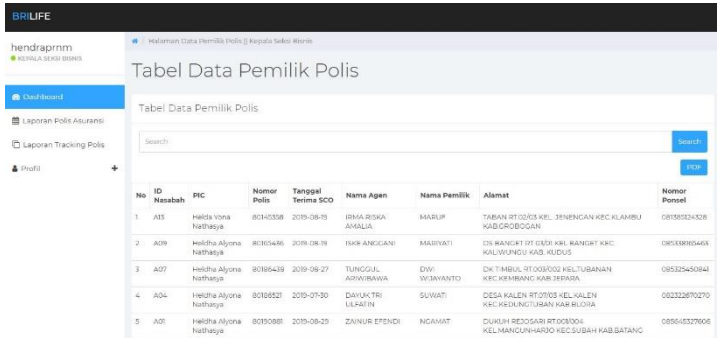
BRILIFE

hendraprnm
KEPALA SEKSI BISNIS

Dashboard
Laporan Polis Asuransi
Laporan Tracking Polis
Profil +

/ Halaman Data Pemilik Polis || Kepala Seksi Bisnis

Tabel Data Pemilik Polis

Tabel Data Pemilik Polis

Search
Search

PDF

| No | ID Nasabah | PIC | Nomor Polis | Tanggal Terima SCO | Nama Agen | Nama Pemilik | Alamat | Nomor Ponsel |
|---|---|---|---|---|---|---|---|---|
| 1 | A13 | Helda Yona Nathasya | 80145358 | 2019-08-19 | IRMA RISKA AMALIA | MARUP | TABAN RT.02/03 KEL. JENENGAN KEC.KLAMBU KAB.GROBOGAN | 081385124328 |
| 2 | A09 | Heldha Alyona Nathasya | 80165436 | 2019-08-19 | ISKE ANGGANI | MARIYATI | DS BANGET RT 03/01 KEL BANGET KEC. KALIWUNGU KAB. KUDUS | 085338160463 |
| 3 | A07 | Heldha Alyona Nathasya | 80186439 | 2019-08-27 | TUNGGUL ARWIBAWA | DWI WIJAYANTO | DK TIMBUL RT.003/002 KEL.TUBANAN KEC.KEMBANG KAB.JEPARA | 085325450841 |
| 4 | A04 | Heldha Alyona Nathasya | 80186521 | 2019-07-30 | DAYUK TRI ULFATIN | SUWATI | DESA KALEN RT.01/03 KEL.KALEN KEC.KEDUNGTUBAN KAB.BLORA | 082322670270 |
| 5 | A01 | Heldha Alyona Nathasya | 80150881 | 2019-08-29 | ZAINUR EFENDI | NGAMAT | DUKUH REJOSARI RT.001/004 KEL.MANGUNHARJO KEC.SUBAH KAB.BATANG | 085645327606 |